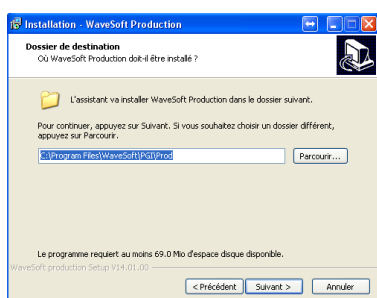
Installation - WaveSoft Production

Dossier de destination
Où WaveSoft Production doit-il être installé ?

L'assistant va installer WaveSoft Production dans le dossier suivant.

Pour continuer, appuyez sur Suivant. Si vous souhaitez choisir un dossier différent, appuyez sur Parcourir.

C:\Program Files\WaveSoft\PGI\Prod

Parcourir...

Le programme requiert au moins 69.0 Mio d'espace disque disponible.

WaveSoft production Setup V14.01.00

< Précédent
Suivant >
Annuler